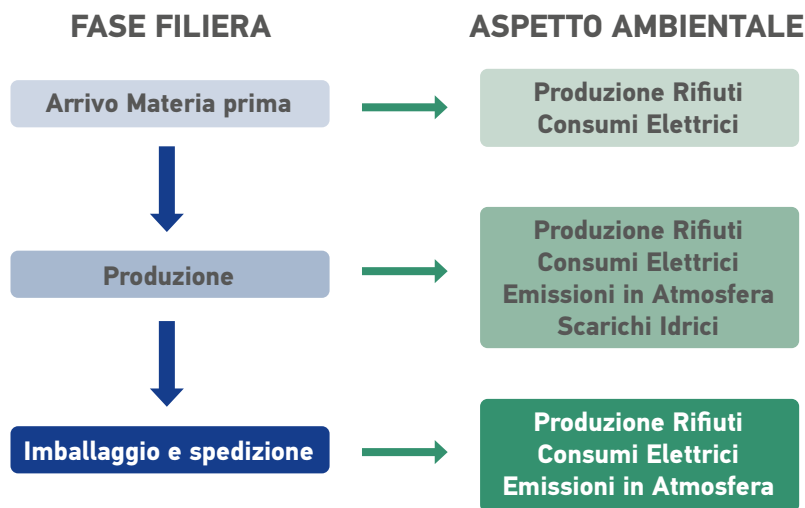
FASE FILIERA

ASPETTO AMBIENTALE

Arrivo Materia prima

Produzione Rifiuti
Consumi Elettrici

Produzione

Produzione Rifiuti
Consumi Elettrici
Emissioni in Atmosfera
Scarichi Idrici

Imballaggio e spedizione

Produzione Rifiuti
Consumi Elettrici
Emissioni in Atmosfera